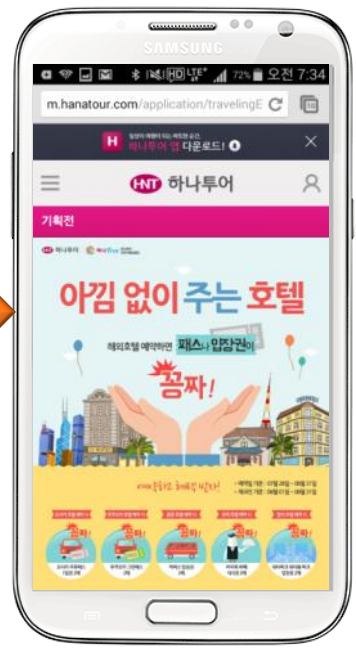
SAMSUNG

72% 오전 7:34

m.hanatour.com/application/travelingE

하나투어 앱 다운로드!

HNT 하나투어

기획전

하나투어

아낌 없이 주는 호텔

해외호텔 예약하면 패스나 입장권이

공짜!

공짜! 공짜! 공짜! 공짜! 공짜!